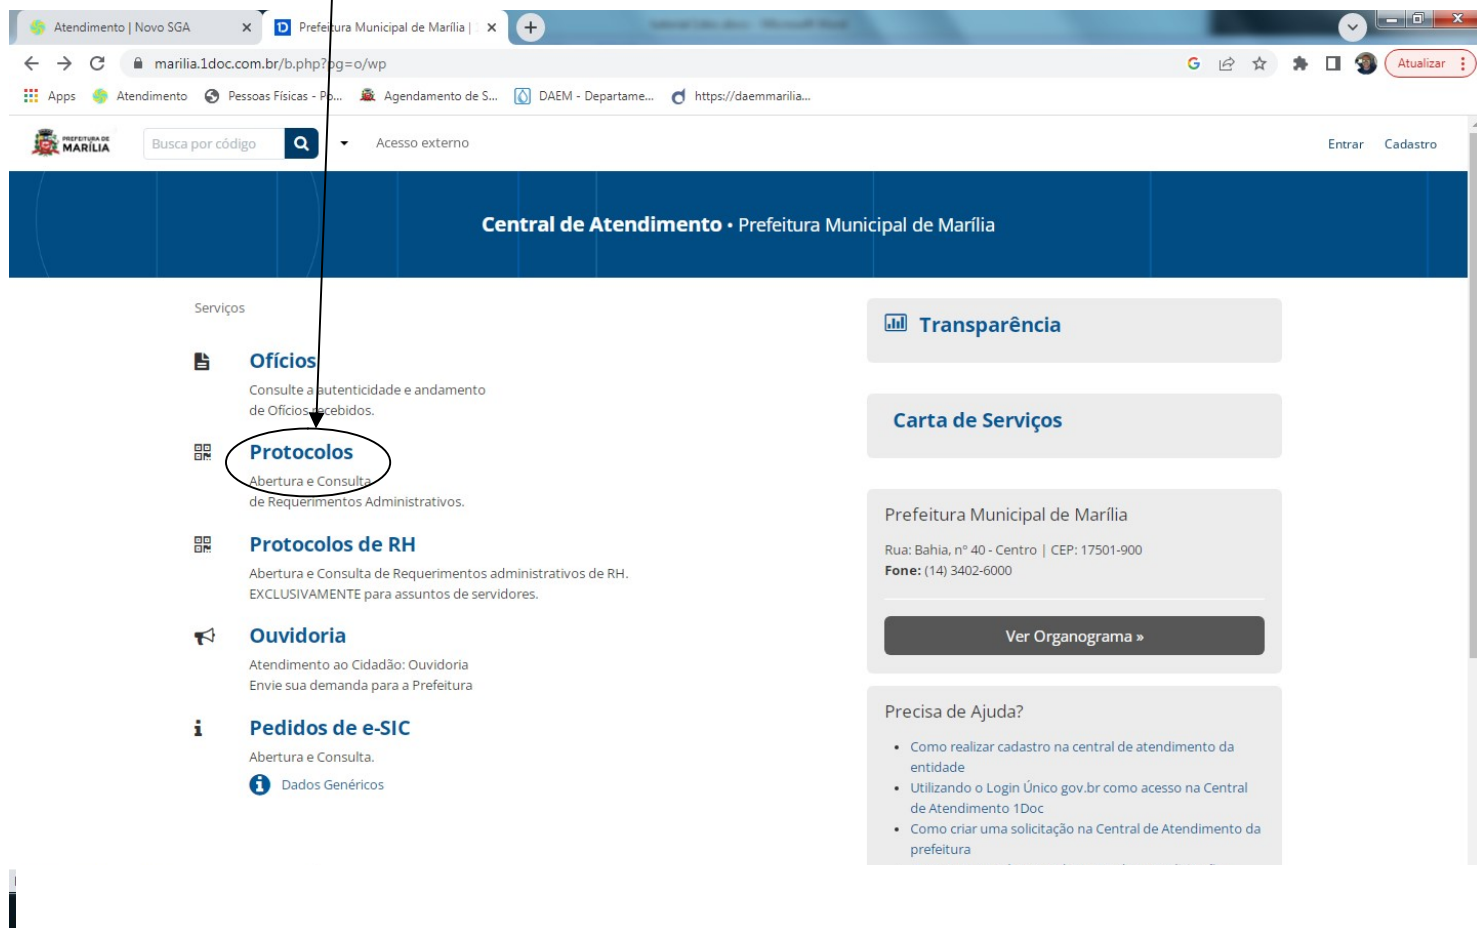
Atendimento | Novo SGA ×
Prefeitura Municipal de Marília | ×
+
marilia.1doc.com.br/b.php?pg=o/wp
Atualizar
Apps Atendimento Pessoas Físicas - Po... Agendamento de S... DAEM - Departame... https://daemmarilia...

PREFEITURA DE MARÍLIA
Busca por código
Acesso externo
Entrar Cadastro

**Central de Atendimento** • Prefeitura Municipal de Marília

Serviços

**Ofícios**
Consulte a autenticidade e andamento de Ofícios recebidos.

**Protocolos**
Abertura e Consulta de Requerimentos Administrativos.

**Protocolos de RH**
Abertura e Consulta de Requerimentos administrativos de RH. EXCLUSIVAMENTE para assuntos de servidores.

**Ouvidoria**
Atendimento ao Cidadão: Ouvidoria
Envie sua demanda para a Prefeitura

**Pedidos de e-SIC**
Abertura e Consulta.
Dados Genéricos

**Transparência**

**Carta de Serviços**

Prefeitura Municipal de Marília
Rua: Bahia, nº 40 - Centro | CEP: 17501-900
**Fone:** (14) 3402-6000
Ver Organograma »

Precisa de Ajuda?
• Como realizar cadastro na central de atendimento da entidade
• Utilizando o Login Único gov.br como acesso na Central de Atendimento 1Doc
• Como criar uma solicitação na Central de Atendimento da prefeitura